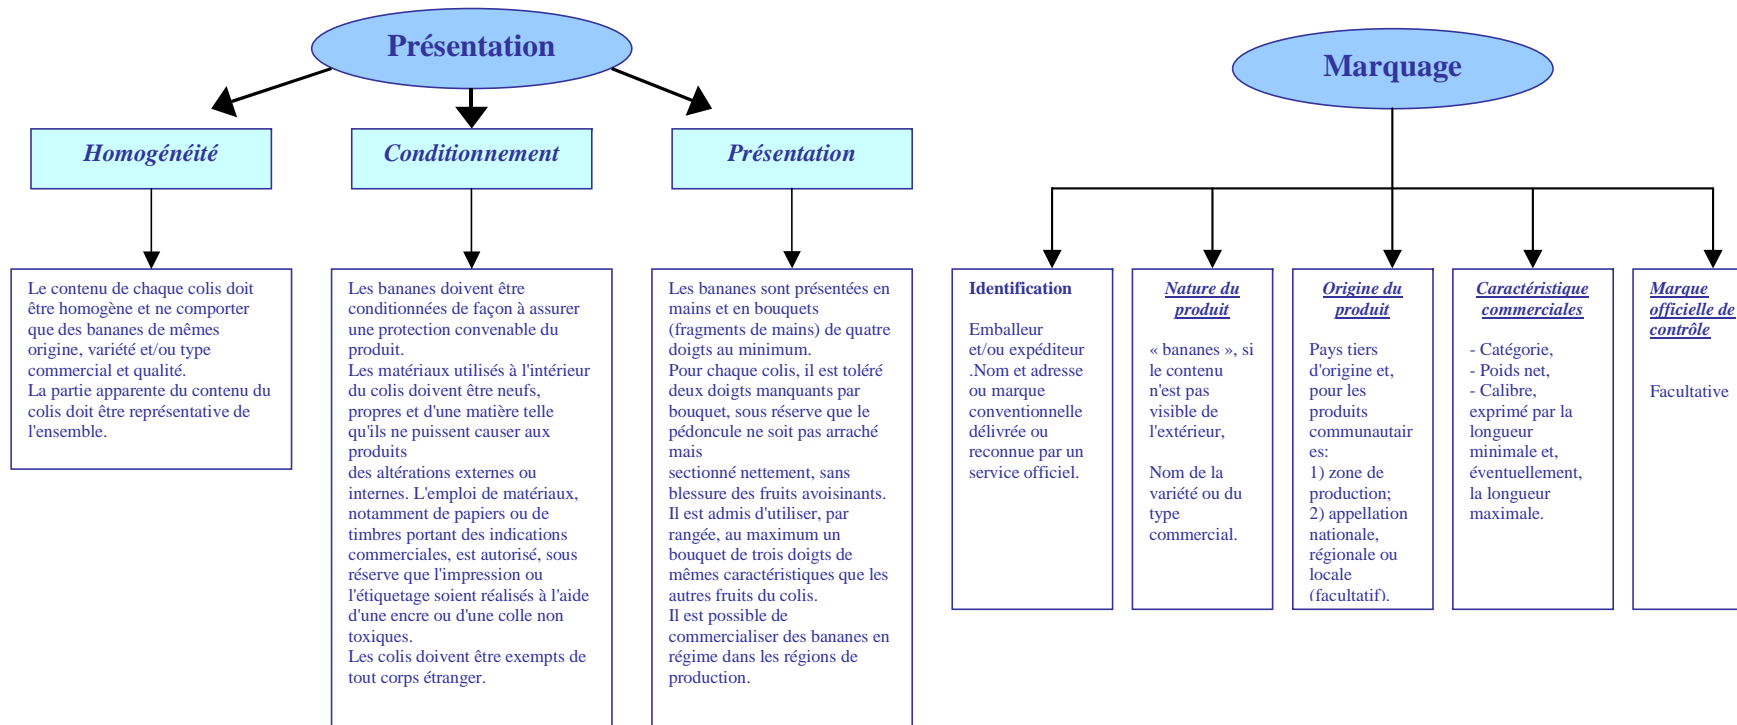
Présentation

Homogénéité

Conditionnement

Présentation

Le contenu de chaque colis doit être homogène et ne comporter que des bananes de mêmes origine, variété et/ou type commercial et qualité.
La partie apparente du contenu du colis doit être représentative de l'ensemble.

Les bananes doivent être conditionnées de façon à assurer une protection convenable du produit.
Les matériaux utilisés à l'intérieur du colis doivent être neufs, propres et d'une matière telle qu'ils ne puissent causer aux produits
des altérations externes ou internes. L'emploi de matériaux, notamment de papiers ou de timbres portant des indications commerciales, est autorisé, sous réserve que l'impression ou l'étiquetage soient réalisés à l'aide d'une encre ou d'une colle non toxiques.
Les colis doivent être exempts de tout corps étranger.

Les bananes sont présentées en mains et en bouquets (fragments de mains) de quatre doigts au minimum.
Pour chaque colis, il est toléré deux doigts manquants par bouquet, sous réserve que le pédoncule ne soit pas arraché mais
sectionné nettement, sans blessure des fruits avoisinants.
Il est admis d'utiliser, par rangée, au maximum un bouquet de trois doigts de mêmes caractéristiques que les autres fruits du colis.
Il est possible de commercialiser des bananes en régime dans les régions de production.

Marquage

Identification

Emballeur et/ou expéditeur .Nom et adresse ou marque conventionnelle délivrée ou reconnue par un service officiel.

Nature du produit

« bananes », si le contenu n'est pas visible de l'extérieur,

Nom de la variété ou du type commercial.

Origine du produit

Pays tiers d'origine et, pour les produits communautaires:
1) zone de production;
2) appellation nationale, régionale ou locale (facultatif).

Caractéristique commerciales

- Catégorie,
- Poids net,
- Calibre, exprimé par la longueur minimale et, éventuellement, la longueur maximale.

Marque officielle de contrôle

Facultative